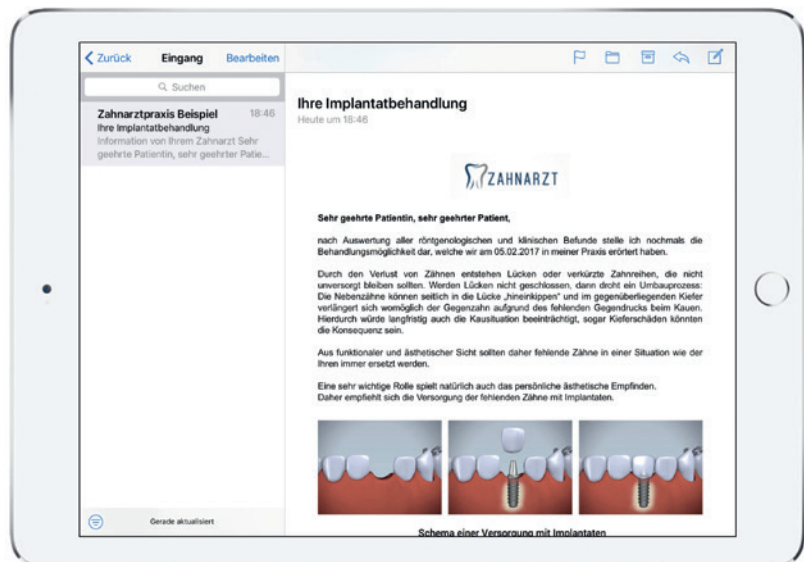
< Zurück Eingang Bearbeiten

Suchen

Zahnarztpraxis Beispiel 18:46
Ihre Implantatbehandlung
Information von Ihrem Zahnarzt Sehr geehrte Patientin, sehr geehrter Patie...

Gerade aktualisiert

Ihre Implantatbehandlung
Heute um 18:46

ZAHNARZT

Sehr geehrte Patientin, sehr geehrter Patient,

nach Auswertung aller röntgenologischen und klinischen Befunde stelle ich nochmals die Behandlungsmöglichkeit dar, welche wir am 05.02.2017 in meiner Praxis erörtert haben.

Durch den Verlust von Zähnen entstehen Lücken oder verkürzte Zahnreihen, die nicht unversorgt bleiben sollten. Werden Lücken nicht geschlossen, dann droht ein Umbauprozess: Die Nebenzähne können seitlich in die Lücke „hineinkippen" und im gegenüberliegenden Kiefer verlängert sich womöglich der Gegenzahn aufgrund des fehlenden Gegendrucks beim Kauen. Hierdurch würde langfristig auch die Kausituation beeinträchtigt, sogar Kieferschäden könnten die Konsequenz sein.

Aus funktionaler und ästhetischer Sicht sollten daher fehlende Zähne in einer Situation wie der Ihren immer ersetzt werden.

Eine sehr wichtige Rolle spielt natürlich auch das persönliche ästhetische Empfinden.
Daher empfiehlt sich die Versorgung der fehlenden Zähne mit Implantaten.

Schema einer Versorgung mit Implantaten